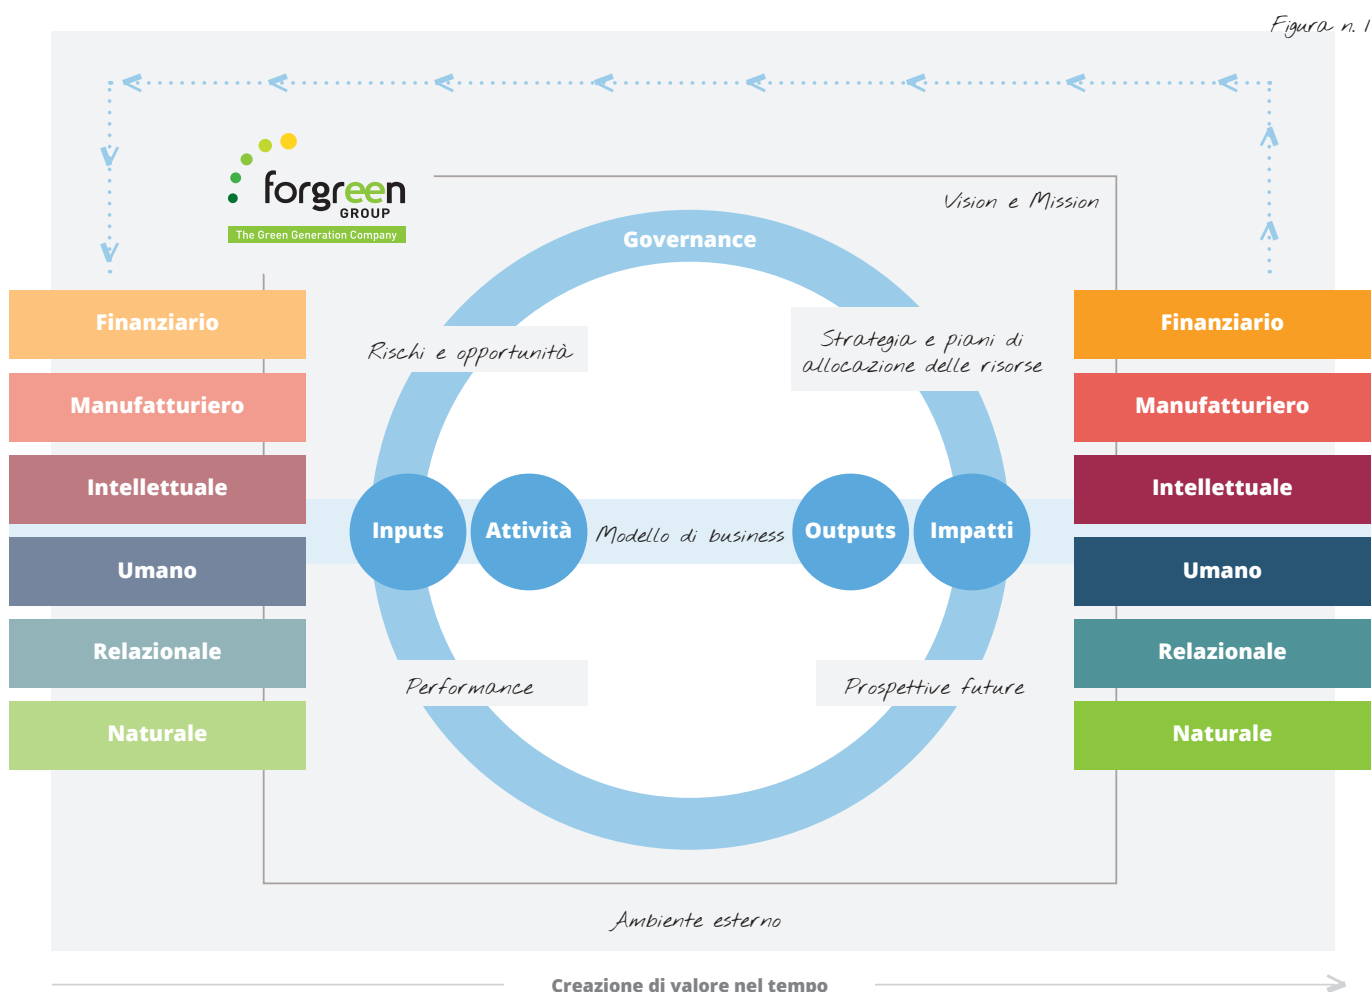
Figura n. 1

forgreen GROUP
The Green Generation Company

Vision e Mission

Governance

Finanziario
Manufatturiero
Intellettuale
Umano
Relazionale
Naturale

Rischi e opportunità

Strategia e piani di allocazione delle risorse

Inputs
Attività
Modello di business
Outputs
Impatti

Performance

Prospettive future

Finanziario
Manufatturiero
Intellettuale
Umano
Relazionale
Naturale

Ambiente esterno

Creazione di valore nel tempo